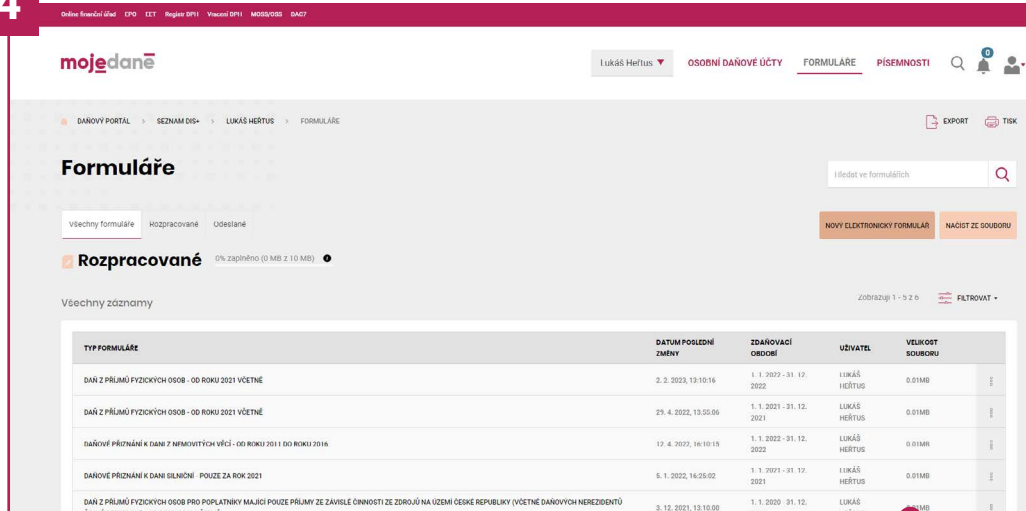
4

Online finanční úřad EPO EET Registr DPH Vracení DPH MOSS/OSS DAC7

mojedaně

Lukáš Heřtus ▼ OSOBNÍ DAŇOVÉ ÚČTY FORMULÁŘE PÍSEMNOSTI 0

DAŇOVÝ PORTÁL > SEZNAM DIS+ > LUKÁŠ HEŘTUS > FORMULÁŘE

EXPORT TISK

Formuláře

Hledat ve formulářích

Všechny formuláře Rozpracované Odeslané

NOVÝ ELEKTRONICKÝ FORMULÁŘ NAČÍST ZE SOUBORU

Rozpracované 0% zaplněno (0 MB z 10 MB)

Všechny záznamy

Zobrazuji 1 - 5 z 6 FILTROVAT ▾

| TYP FORMULÁŘE | DATUM POSLEDNÍ ZMĚNY | ZDAŇOVACÍ OBDOBÍ | UŽIVATEL | VELIKOST SOUBORU |
|---|---|---|---|---|
| DAŇ Z PŘÍJMŮ FYZICKÝCH OSOB - OD ROKU 2021 VČETNĚ | 2. 2. 2023, 13:10:16 | 1. 1. 2022 - 31. 12. 2022 | LUKÁŠ HEŘTUS | 0.01MB |
| DAŇ Z PŘÍJMŮ FYZICKÝCH OSOB - OD ROKU 2021 VČETNĚ | 29. 4. 2022, 13:55:06 | 1. 1. 2021 - 31. 12. 2021 | LUKÁŠ HEŘTUS | 0.01MB |
| DAŇOVÉ PŘIZNÁNÍ K DANI Z NEMOVITÝCH VĚCÍ - OD ROKU 2011 DO ROKU 2016 | 12. 4. 2022, 16:10:15 | 1. 1. 2022 - 31. 12. 2022 | LUKÁŠ HEŘTUS | 0.01MB |
| DAŇOVÉ PŘIZNÁNÍ K DANI SILNIČNÍ POUZE ZA ROK 2021 | 5. 1. 2022, 16:25:02 | 1. 1. 2021 - 31. 12. 2021 | LUKÁŠ HEŘTUS | 0.01MB |
| DAŇ Z PŘÍJMŮ FYZICKÝCH OSOB PRO POPLATNÍKY MAJÍCÍ POUZE PŘÍJMY ZE ZÁVISLÉ ČINNOSTI ZE ZDROJŮ NA ÚZEMÍ ČESKÉ REPUBLIKY (VČETNĚ DAŇOVÝCH NEREZIDENTŮ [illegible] | 3. 12. 2021, 13:10:00 | 1. 1. 2020 - 31. 12. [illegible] | LUKÁŠ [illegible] | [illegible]MB |